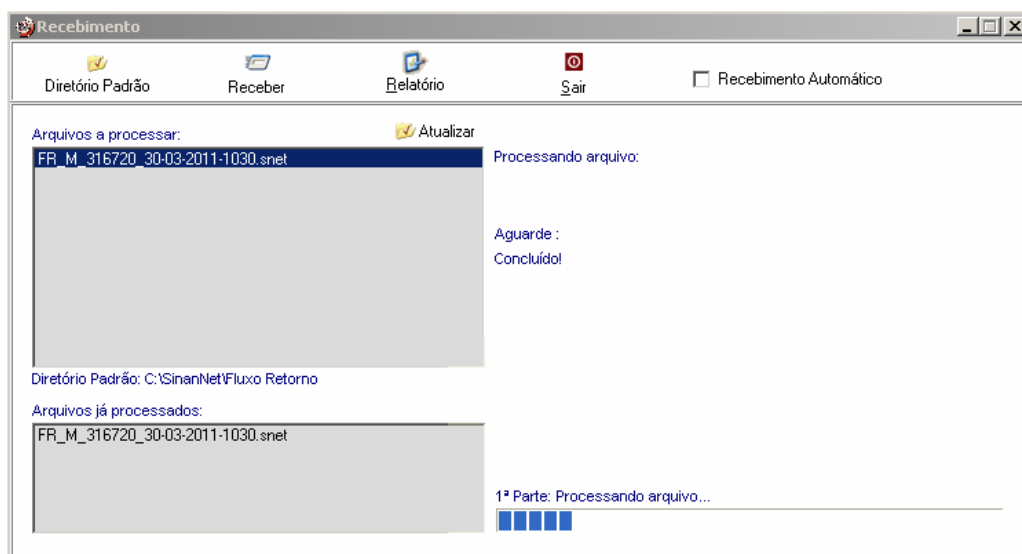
Recebimento

Diretório Padrão
Receber
Relatório
Sair
Recebimento Automático

Arquivos a processar:
Atualizar
FR_M_316720_30-03-2011-1030.snet

Processando arquivo:

Aguarde :
Concluído!

Diretório Padrão: C:\SinanNet\Fluxo Retorno

Arquivos já processados:
FR_M_316720_30-03-2011-1030.snet

1ª Parte: Processando arquivo...